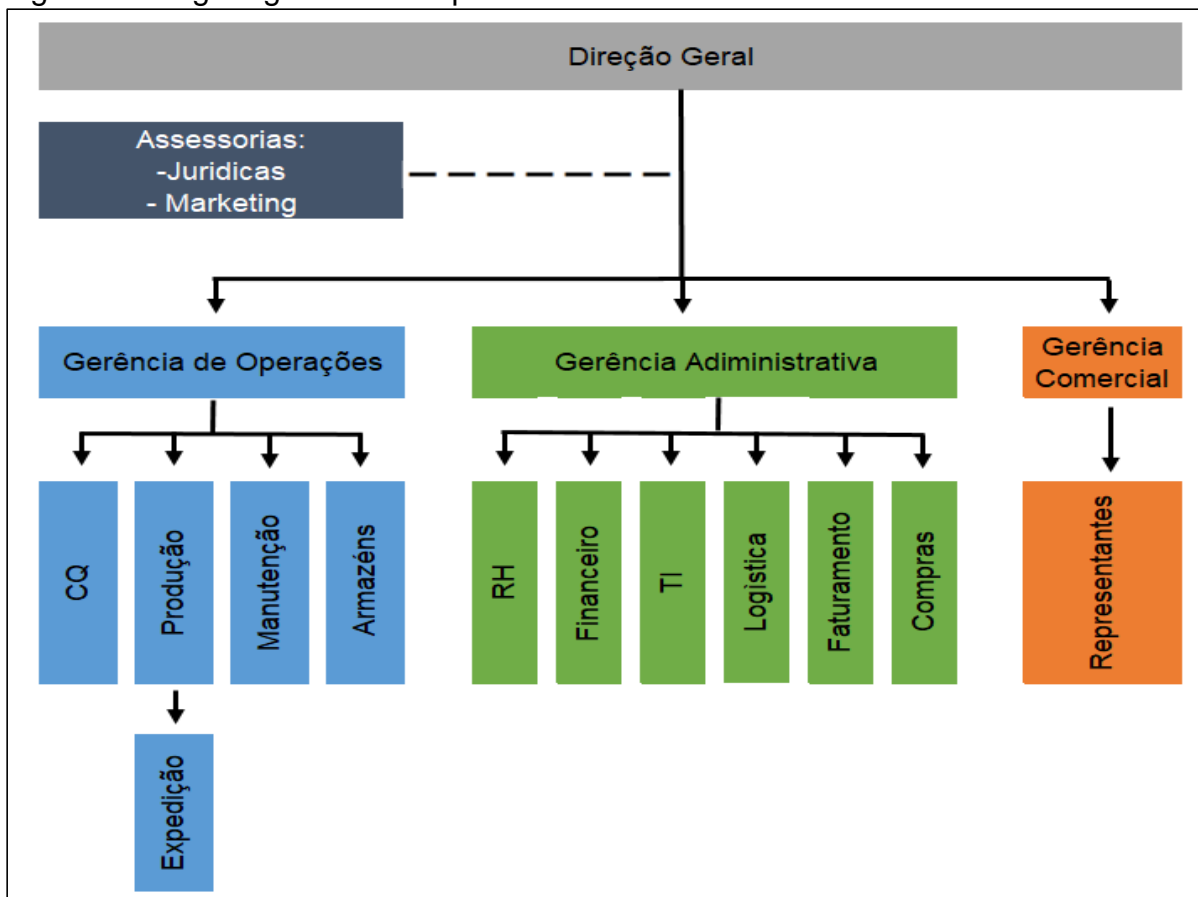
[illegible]

Direção Geral

Assessorias:
-Juridicas
- Marketing

Gerência de Operações

Gerência Adiministrativa

Gerência Comercial

CQ

Produção

Manutenção

Armazéns

Expedição

RH

Financeiro

TI

Logistica

Faturamento

Compras

Representantes